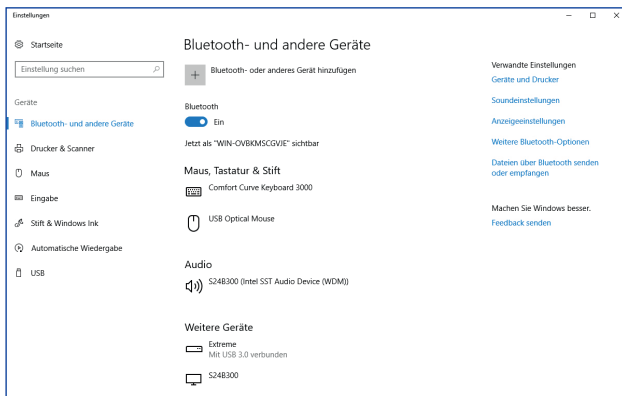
Einstellungen

Startseite

Einstellung suchen

Geräte

Bluetooth- und andere Geräte

Drucker & Scanner

Maus

Eingabe

Stift & Windows Ink

Automatische Wiedergabe

USB

Bluetooth- und andere Geräte

Bluetooth- oder anderes Gerät hinzufügen

Bluetooth

Ein

Jetzt als "WIN-OVBKMSCGVJE" sichtbar

Maus, Tastatur & Stift

Comfort Curve Keyboard 3000

USB Optical Mouse

Audio

S24B300 (Intel SST Audio Device (WDM))

Weitere Geräte

Extreme
Mit USB 3.0 verbunden

S24B300

Verwandte Einstellungen

Geräte und Drucker

Soundeinstellungen

Anzeigeeinstellungen

Weitere Bluetooth-Optionen

Dateien über Bluetooth senden oder empfangen

Machen Sie Windows besser.

Feedback senden